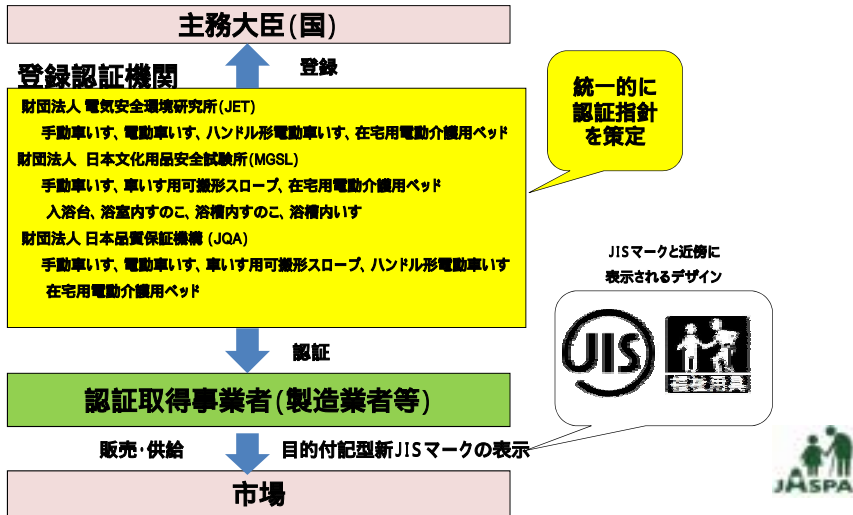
主務大臣(国)

登録

登録認証機関

財団法人 電気安全環境研究所(JET)

手動車いす、電動車いす、ハンドル形電動車いす、在宅用電動介護用ベッド

財団法人 日本文化用品安全試験所(MGSL)

手動車いす、車いす用可搬形スロープ、在宅用電動介護用ベッド

入浴台、浴室内すのこ、浴槽内すのこ、浴槽内いす

財団法人 日本品質保証機構 (JQA)

手動車いす、電動車いす、車いす用可搬形スロープ、ハンドル形電動車いす

在宅用電動介護用ベッド

統一的に
認証指針
を策定

JISマークと近傍に
表示されるデザイン

JIS

福祉用具

認証

認証取得事業者(製造業者等)

販売・供給

目的付記型新JISマークの表示

市場

JASPA